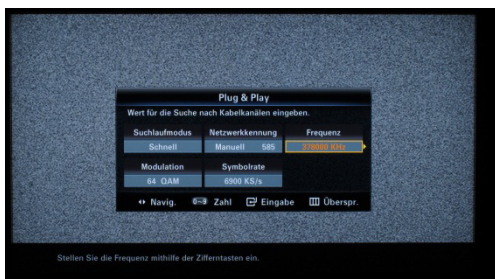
Plug & Play

Wert für die Suche nach Kabelkanälen eingeben.

| Suchlaufmodus | Netzwerkkennung | Frequenz |
|---|---|---|
| Schnell | Manuell 585 | 370000 KHz |
| Modulation | Symbolrate | |
| 64 QAM | 6900 KS/s | |

Navig. 0~9 Zahl Eingabe Überspr.

Stellen Sie die Frequenz mithilfe der Zifferntasten ein.